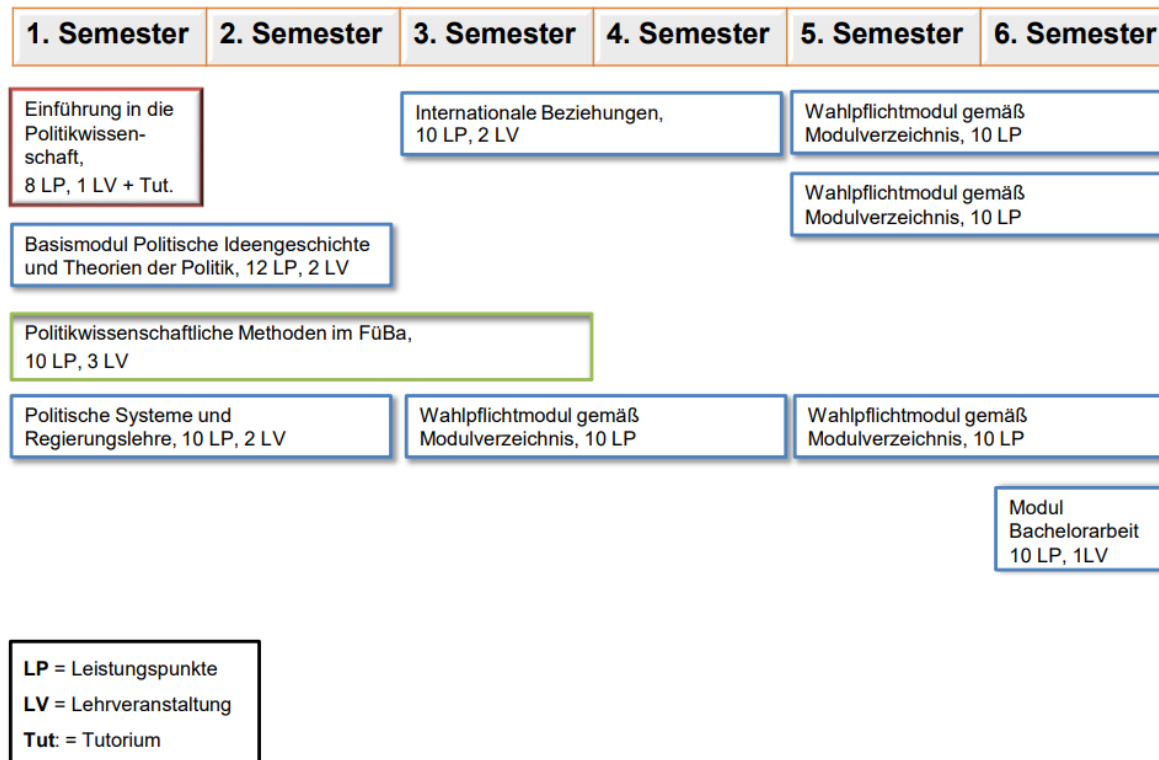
| 1. Semester | 2. Semester | 3. Semester | 4. Semester | 5. Semester | 6. Semester |
|---|---|---|---|---|---|

Einführung in die Politikwissenschaft, 8 LP, 1 LV + Tut.

Internationale Beziehungen, 10 LP, 2 LV

Wahlpflichtmodul gemäß Modulverzeichnis, 10 LP

Wahlpflichtmodul gemäß Modulverzeichnis, 10 LP

Basismodul Politische Ideengeschichte und Theorien der Politik, 12 LP, 2 LV

Politikwissenschaftliche Methoden im FüBa, 10 LP, 3 LV

Politische Systeme und Regierungslehre, 10 LP, 2 LV

Wahlpflichtmodul gemäß Modulverzeichnis, 10 LP

Wahlpflichtmodul gemäß Modulverzeichnis, 10 LP

Modul Bachelorarbeit 10 LP, 1LV

**LP** = Leistungspunkte
**LV** = Lehrveranstaltung
**Tut**: = Tutorium